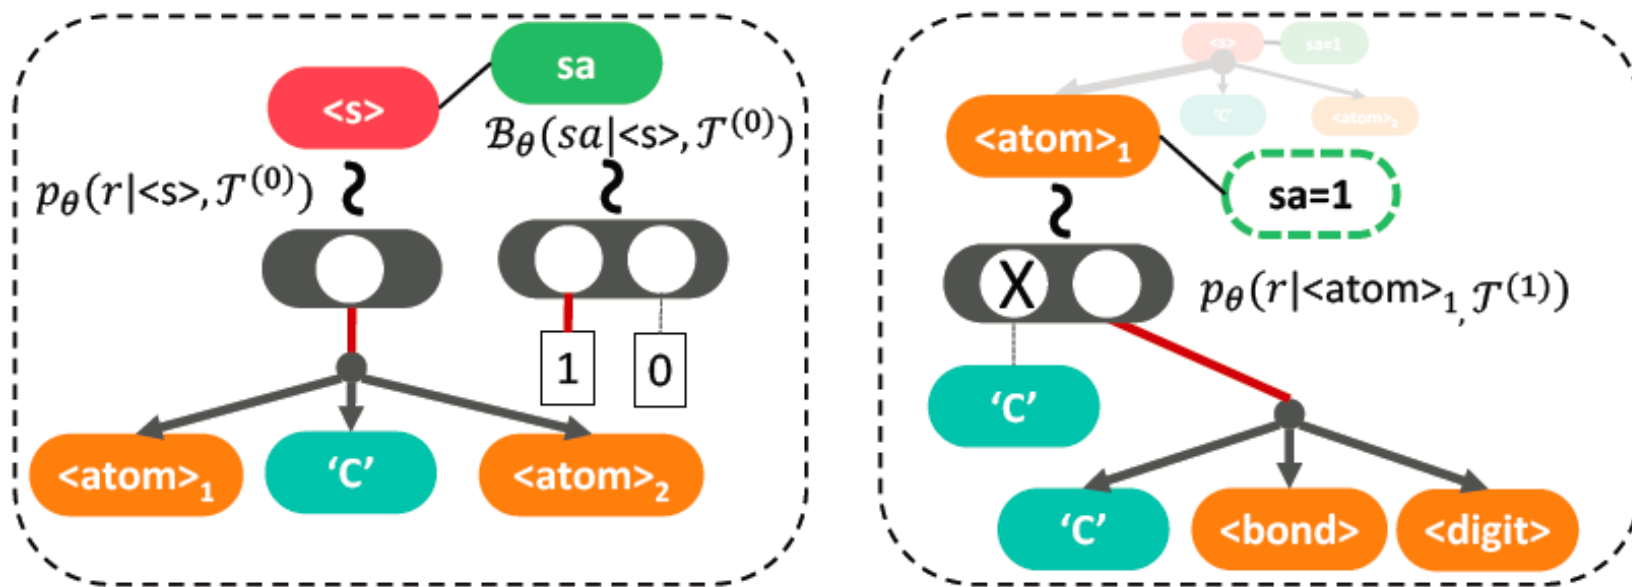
sa

<s>

$\mathcal{B}_\theta(sa|$<s>$,\mathcal{T}^{(0)})$

$p_\theta(r|$<s>$,\mathcal{T}^{(0)})$

1

0

<atom>$_1$

'C'

<atom>$_2$

<s>

sa=1

'C'

<atom>$_2$

<atom>$_1$

sa=1

X

$p_\theta(r|$<atom>$_1,\mathcal{T}^{(1)})$

'C'

'C'

<bond>

<digit>